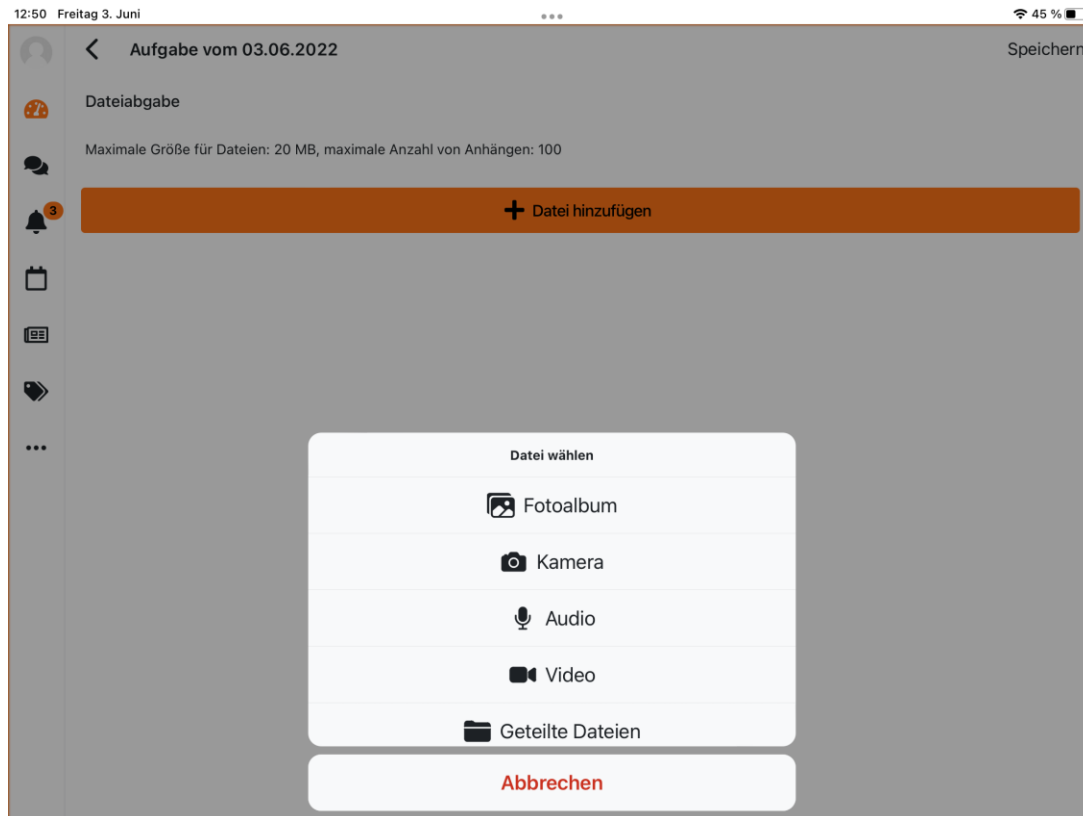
12:50 Freitag 3. Juni

45 %

3

Aufgabe vom 03.06.2022

Speichern

Dateiabgabe

Maximale Größe für Dateien: 20 MB, maximale Anzahl von Anhängen: 100

Datei hinzufügen

Datei wählen

Fotoalbum

Kamera

Audio

Video

Geteilte Dateien

Abbrechen